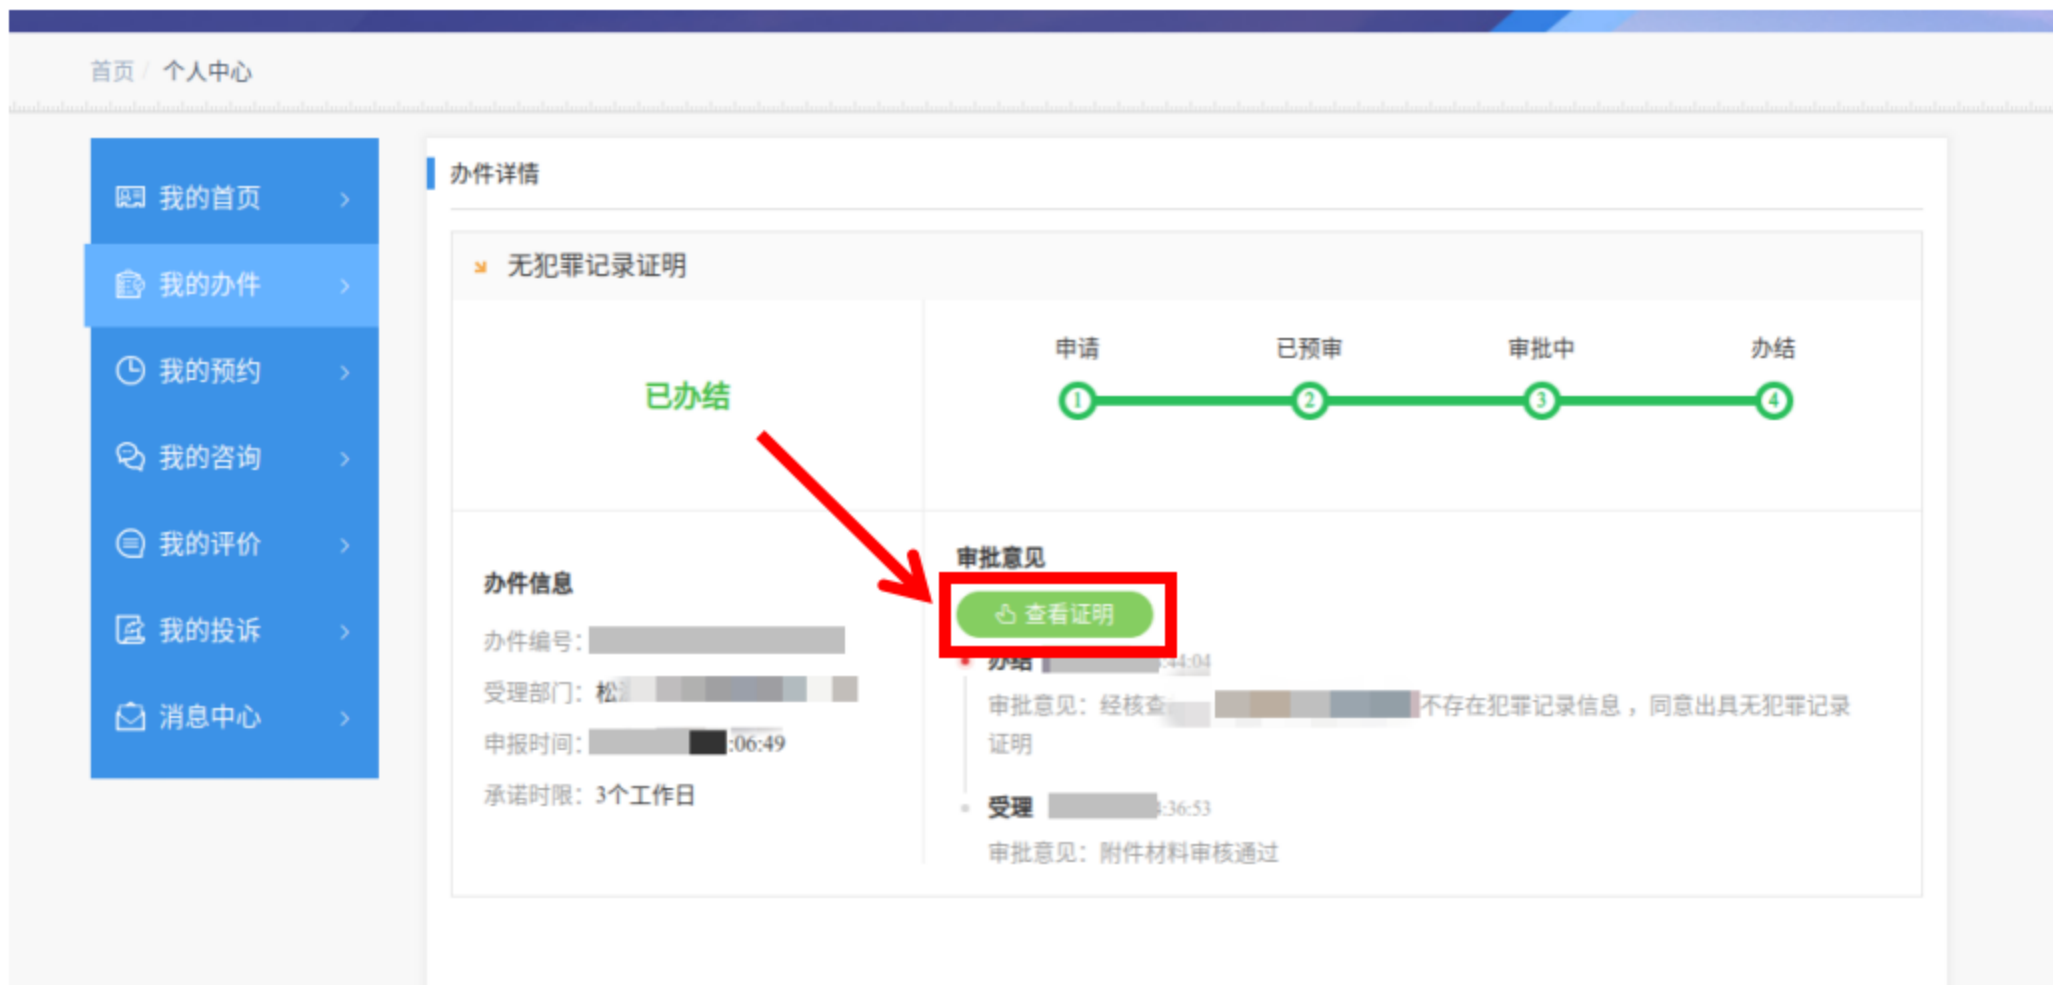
首页 / 个人中心

我的首页 >
我的办件 >
我的预约 >
我的咨询 >
我的评价 >
我的投诉 >
消息中心 >

办件详情

无犯罪记录证明

已办结

申请 已预审 审批中 办结
1 2 3 4

办件信息

办件编号：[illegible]

受理部门：松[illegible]

申报时间：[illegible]:06:49

承诺时限：3个工作日

审批意见

查看证明

办结 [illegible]:44:04

审批意见：经核查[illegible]不存在犯罪记录信息，同意出具无犯罪记录证明

受理 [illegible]:36:53

审批意见：附件材料审核通过